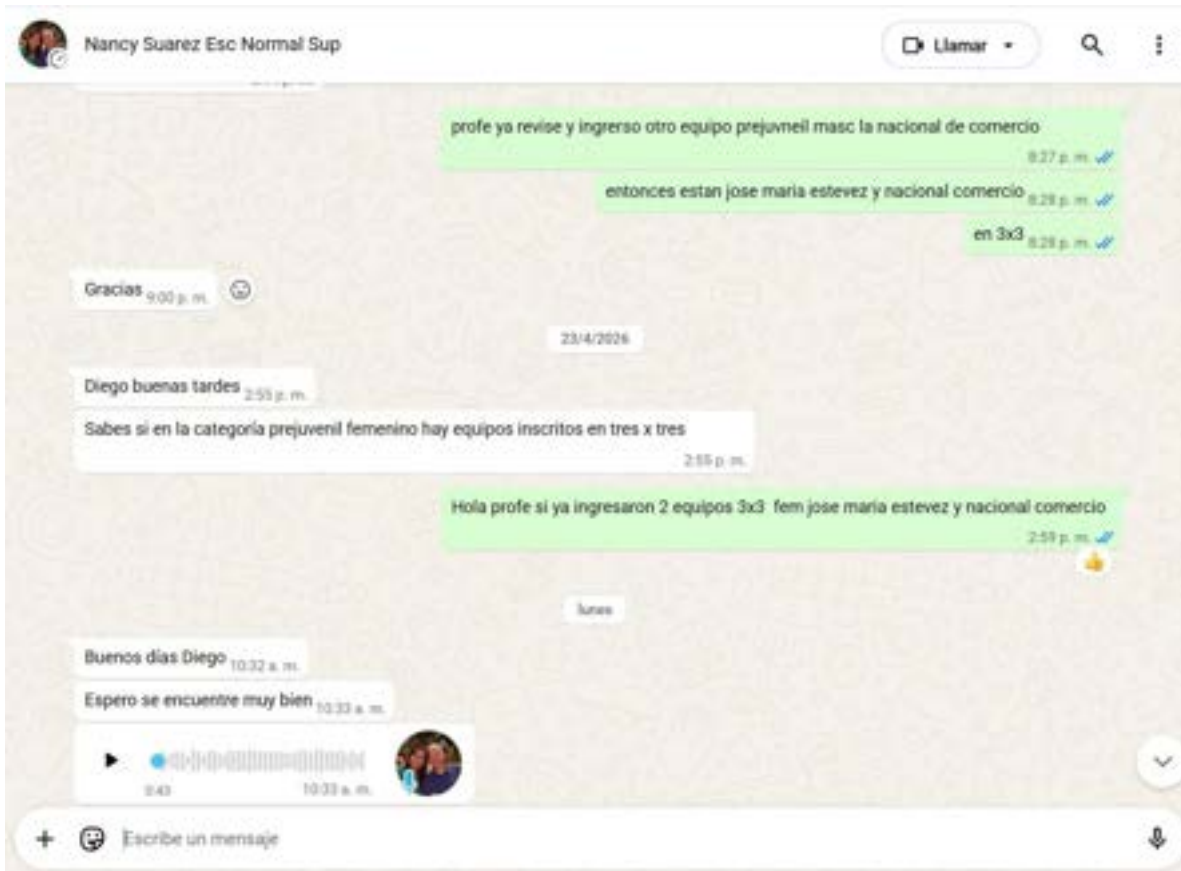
Nancy Suarez Esc Normal Sup

Llamar

profe ya revise y ingreso otro equipo prejuvneil masc la nacional de comercio
8:27 p. m.

entonces estan jose maria estevez y nacional comercio 8:28 p. m.

en 3x3 8:28 p. m.

Gracias 9:00 p. m.

23/4/2026

Diego buenas tardes 2:55 p. m.

Sabes si en la categoría prejuvenil femenino hay equipos inscritos en tres x tres
2:55 p. m.

Hola profe si ya ingresaron 2 equipos 3x3 fem jose maria estevez y nacional comercio
2:59 p. m.

lunes

Buenos días Diego 10:32 a. m.

Espero se encuentre muy bien 10:33 a. m.

0:43 10:33 a. m.

Escribe un mensaje